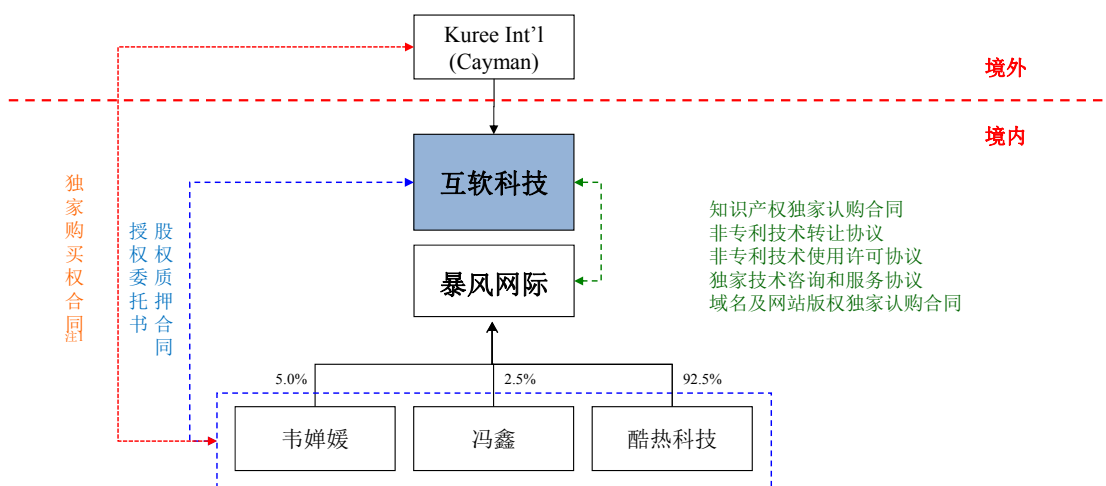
Kuree Int'l
(Cayman)

境外

境内

互软科技

暴风网际

知识产权独家认购合同
非专利技术转让协议
非专利技术使用许可协议
独家技术咨询和服务协议
域名及网站版权独家认购合同

独家购买权合同注1

股权质押合同

授权委托书

5.0%

2.5%

92.5%

韦婵媛

冯鑫

酷热科技